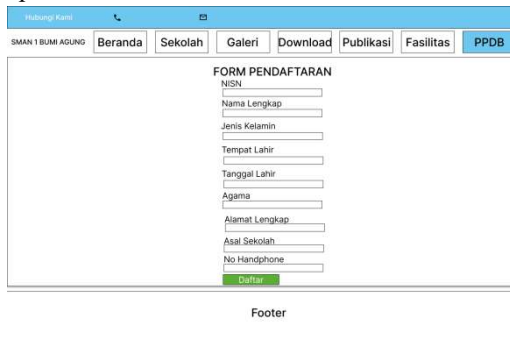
Hubungi Kami

SMAN 1 BUMI AGUNG
Beranda
Sekolah
Galeri
Download
Publikasi
Fasilitas
PPDB

FORM PENDAFTARAN

NISN

Nama Lengkap

Jenis Kelamin

Tempat Lahir

Tanggal Lahir

Agama

Alamat Lengkap

Asal Sekolah

No Handphone

Daftar

Footer